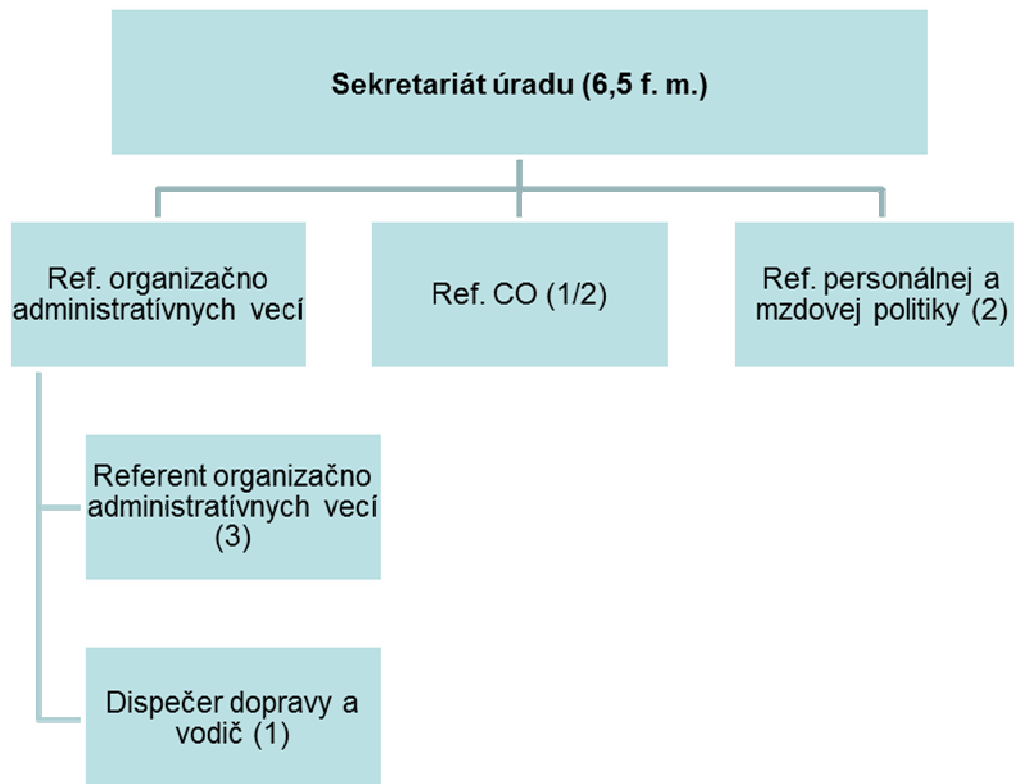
Sekretariát úradu (6,5 f. m.)

Ref. organizačno administratívnych vecí

Ref. CO (1/2)

Ref. personálnej a mzdovej politiky (2)

Referent organizačno administratívnych vecí (3)

Dispečer dopravy a vodič (1)